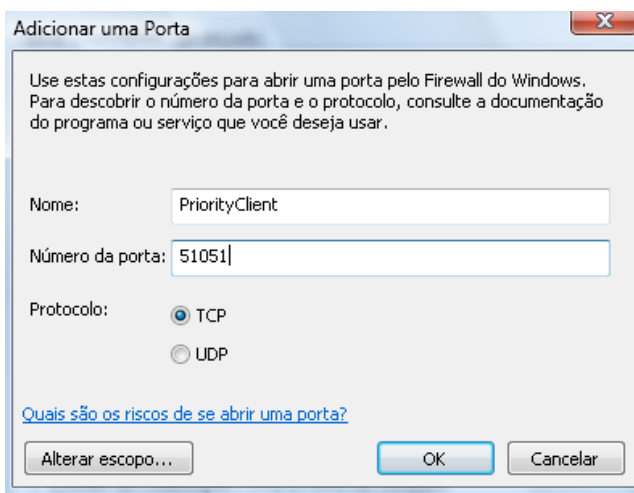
Adicionar uma Porta

Use estas configurações para abrir uma porta pelo Firewall do Windows. Para descobrir o número da porta e o protocolo, consulte a documentação do programa ou serviço que você deseja usar.

Nome: PriorityClient

Número da porta: 51051

Protocolo:
TCP
UDP

Quais são os riscos de se abrir uma porta?

Alterar escopo...
OK
Cancelar